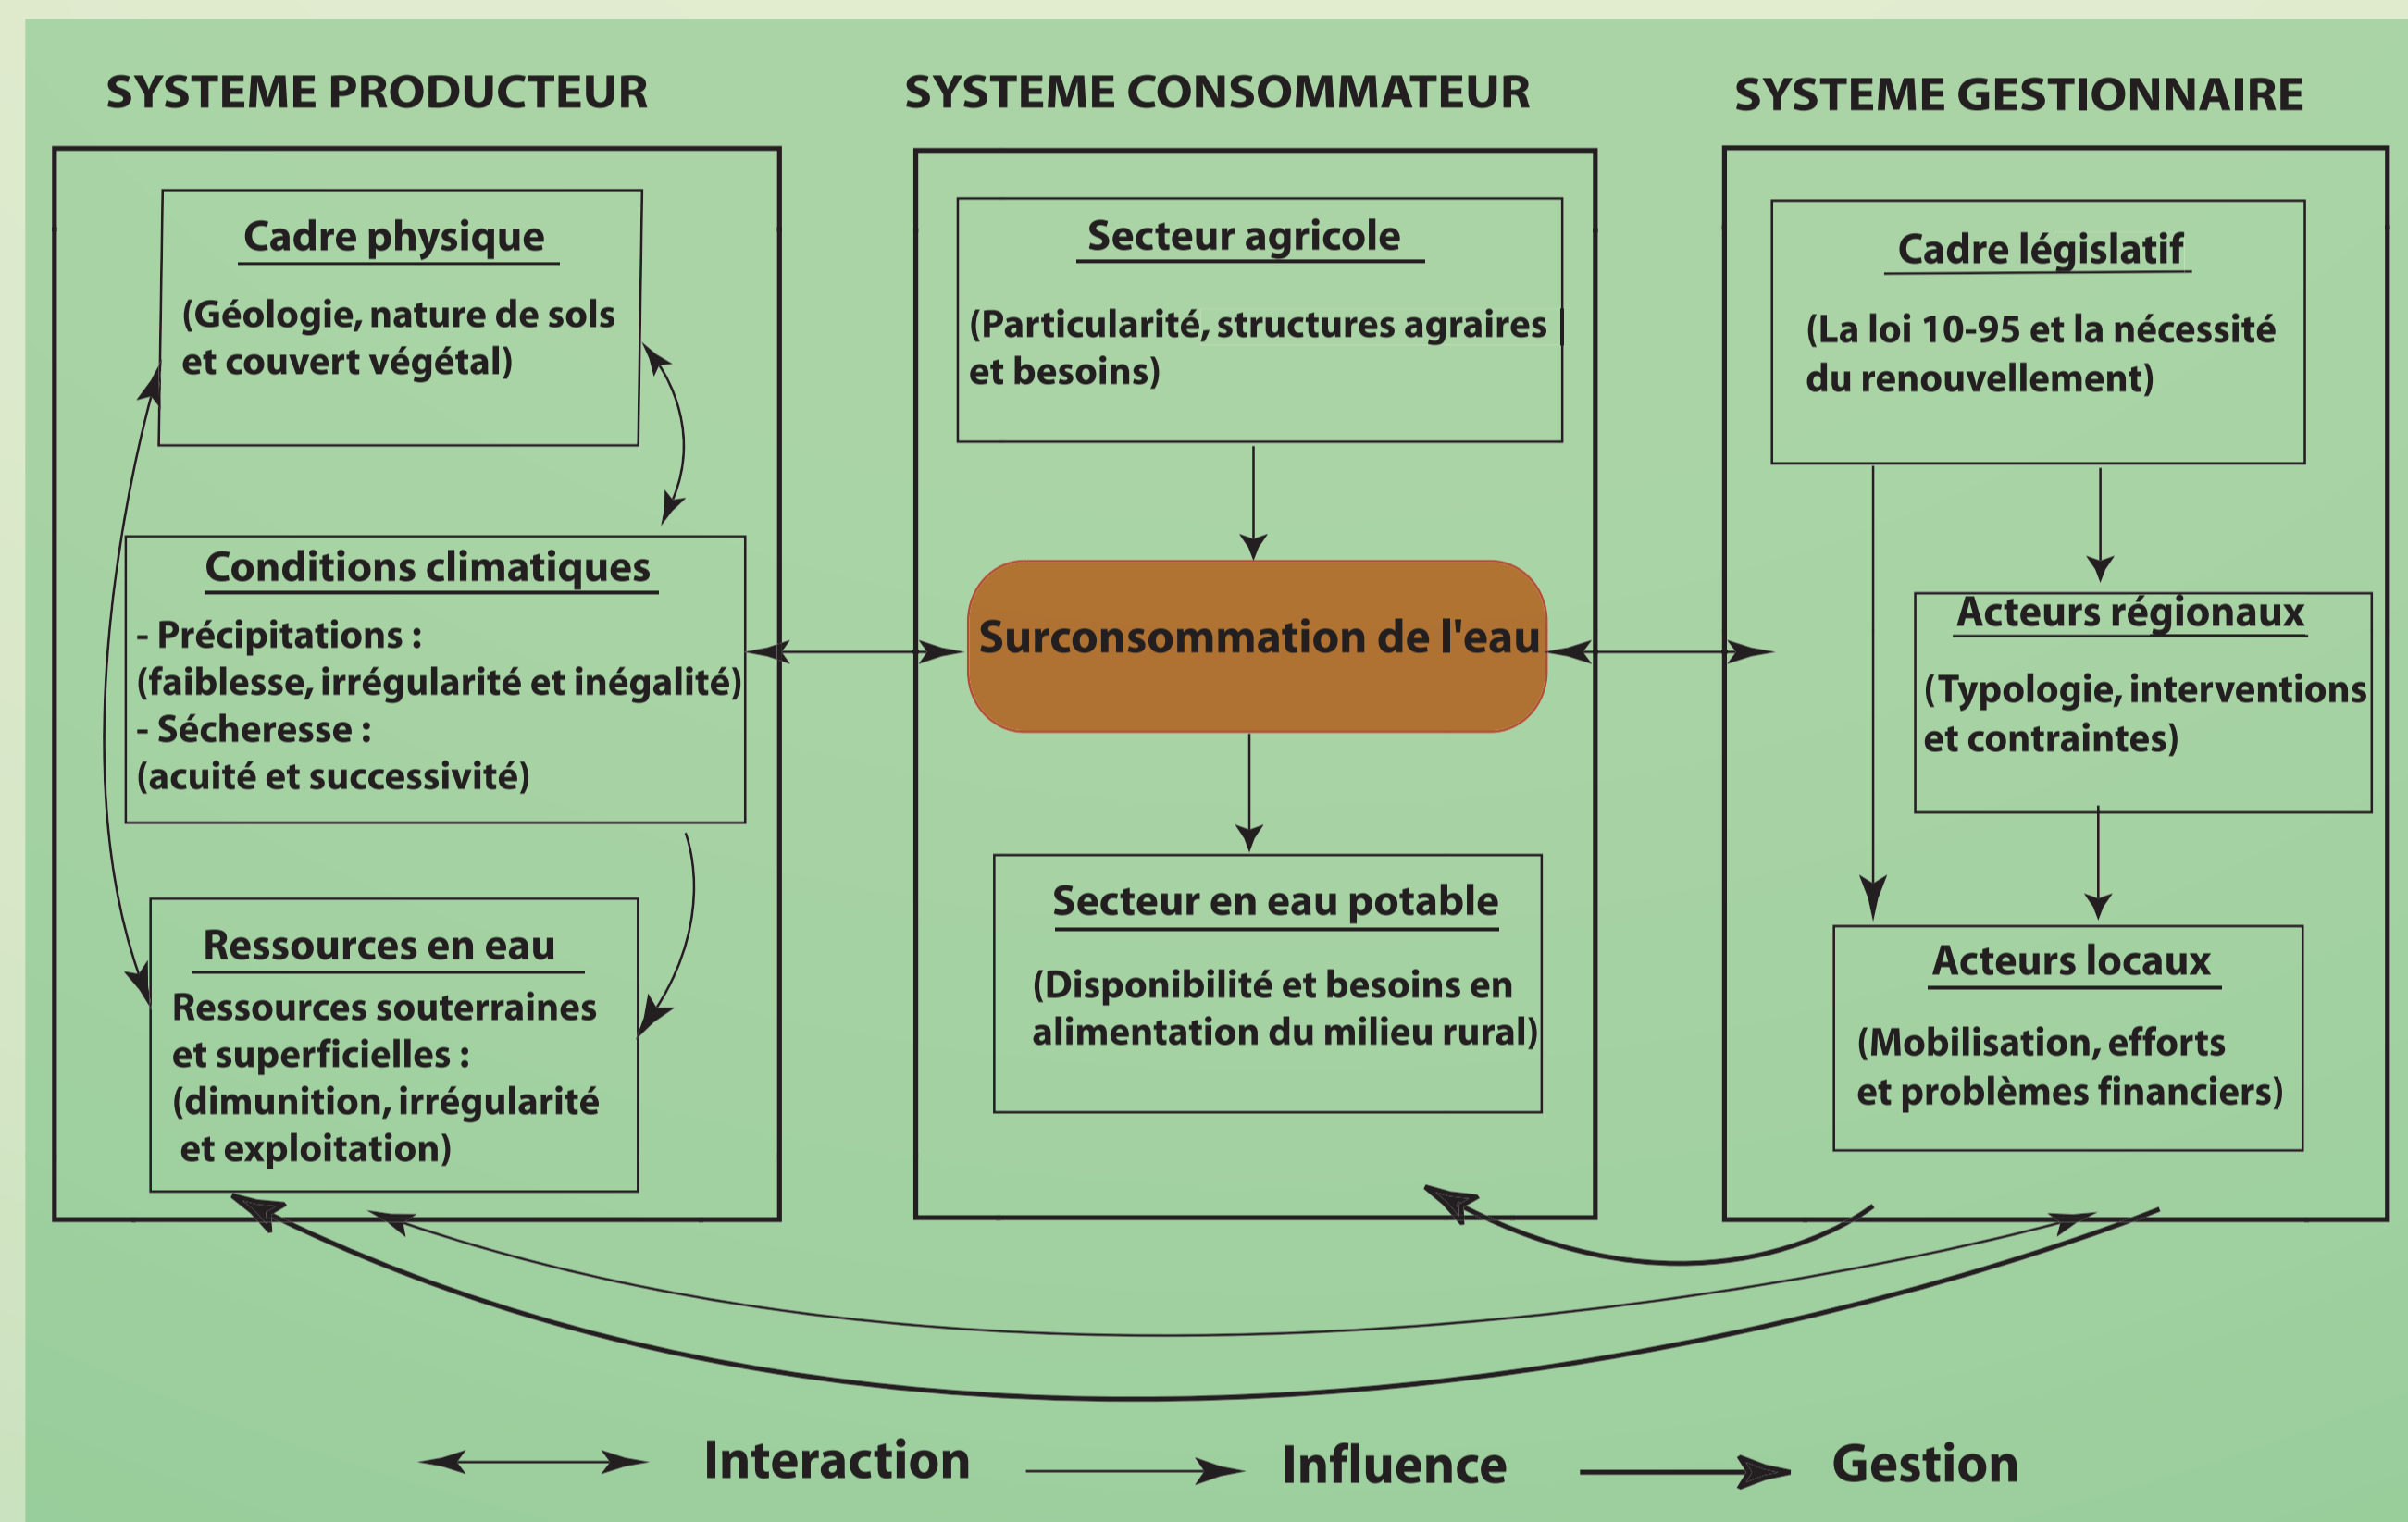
SYSTEME PRODUCTEUR

SYSTEME CONSOMMATEUR

SYSTEME GESTIONNAIRE

Cadre physique

(Géologie, nature de sols et couvert végétal)

Conditions climatiques

- Précipitations : (faiblesse, irrégularité et inégalité)
- Sécheresse : (acuité et successivité)

Ressources en eau

Ressources souterraines et superficielles : (dimunition, irrégularité et exploitation)

Secteur agricole

(Particularité, structures agraires et besoins)

Surconsommation de l'eau

Secteur en eau potable

(Disponibilité et besoins en alimentation du milieu rural)

Cadre législatif

(La loi 10-95 et la nécessité du renouvellement)

Acteurs régionaux

(Typologie, interventions et contraintes)

Acteurs locaux

(Mobilisation, efforts et problèmes financiers)

Interaction

Influence

Gestion